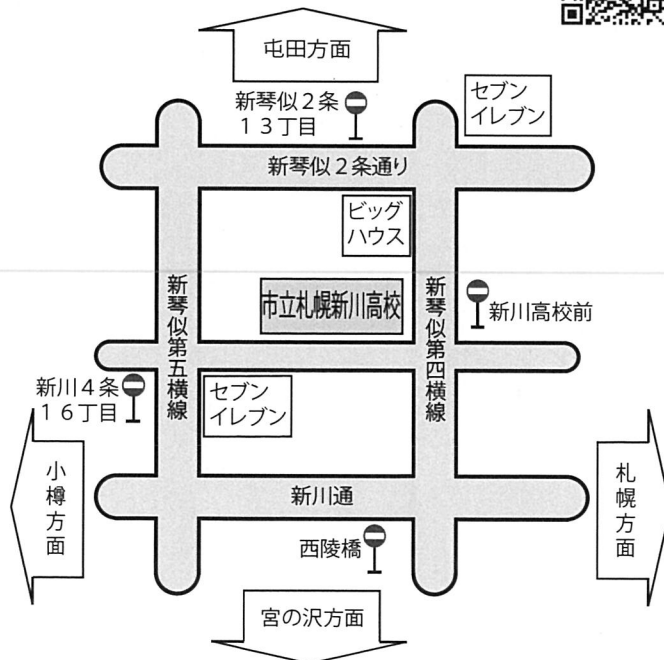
屯田方面

新琴似２条
１３丁目

セブン
イレブン

新琴似２条通り

ビッグ
ハウス

新琴似第五横線

市立札幌新川高校

新琴似第四横線

新川高校前

新川４条
１６丁目

セブン
イレブン

小樽方面

新川通

札幌方面

西陵橋

宮の沢方面